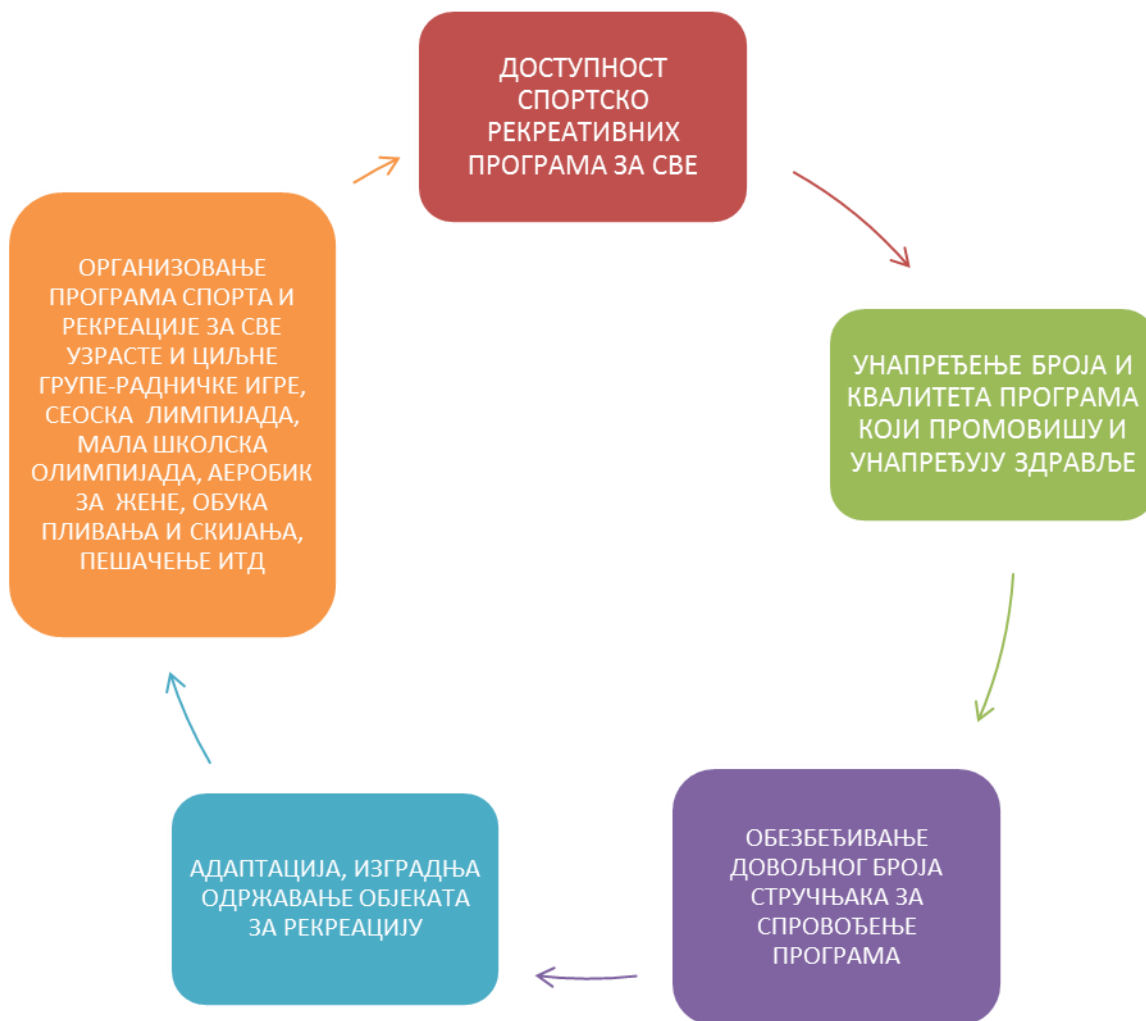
ДОСТУПНОСТ СПОРТСКО РЕКРЕАТИВНИХ ПРОГРАМА ЗА СВЕ

УНАПРЕЂЕЊЕ БРОЈА И КВАЛИТЕТА ПРОГРАМА КОЈИ ПРОМОВИШУ И УНАПРЕЂУЈУ ЗДРАВЉЕ

ОБЕЗБЕЂИВАЊЕ ДОВОЉНОГ БРОЈА СТРУЧЊАКА ЗА СПРОВОЂЕЊЕ ПРОГРАМА

АДАПТАЦИЈА, ИЗГРАДЊА ОДРЖАВАЊЕ ОБЈЕКАТА ЗА РЕКРЕАЦИЈУ

ОРГАНИЗОВАЊЕ ПРОГРАМА СПОРТА И РЕКРЕАЦИЈЕ ЗА СВЕ УЗРАСТЕ И ЦИЉНЕ ГРУПЕ-РАДНИЧКЕ ИГРЕ, СЕОСКА ЛИМПИЈАДА, МАЛА ШКОЛСКА ОЛИМПИЈАДА, АЕРОБИК ЗА ЖЕНЕ, ОБУКА ПЛИВАЊА И СКИЈАЊА, ПЕШАЧЕЊЕ ИТД